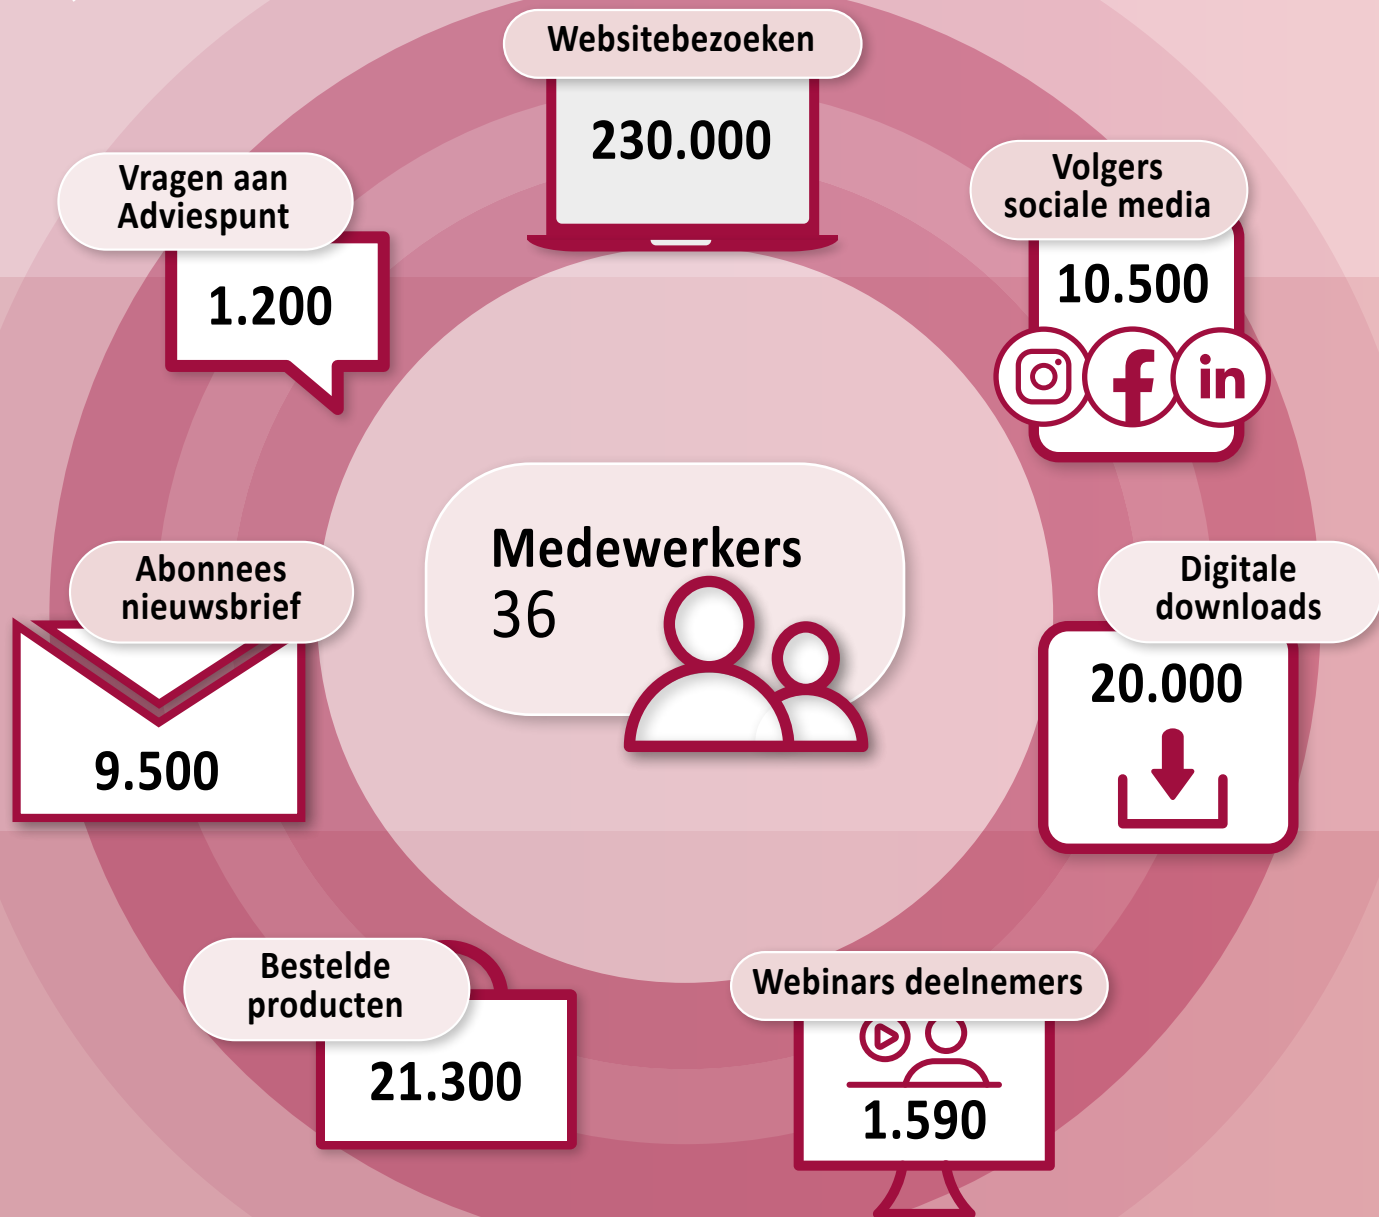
Websitebezoeken
230.000

Vragen aan Adviespunt
1.200

Volgers sociale media
10.500

Medewerkers
36

Abonnees nieuwsbrief
9.500

Digitale downloads
20.000

Bestelde producten
21.300

Webinars deelnemers
1.590